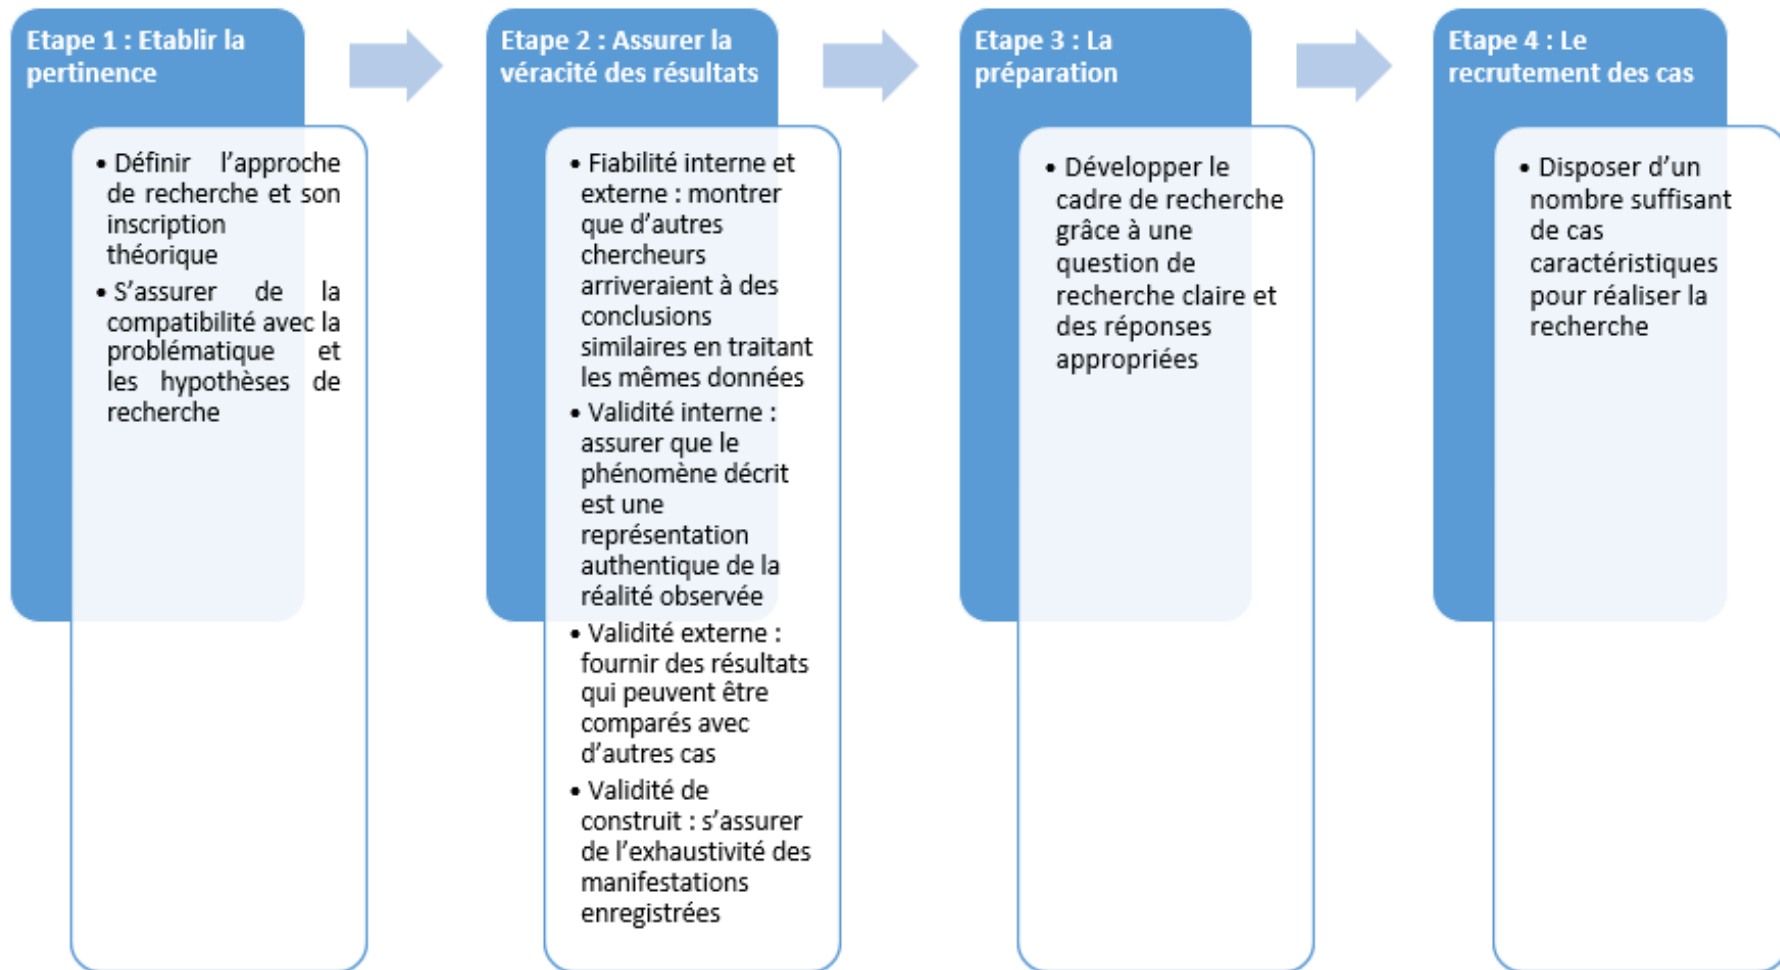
Etape 1 : Etablir la pertinence

• Définir l'approche de recherche et son inscription théorique
• S'assurer de la compatibilité avec la problématique et les hypothèses de recherche

Etape 2 : Assurer la véracité des résultats

• Fiabilité interne et externe : montrer que d'autres chercheurs arriveraient à des conclusions similaires en traitant les mêmes données
• Validité interne : assurer que le phénomène décrit est une représentation authentique de la réalité observée
• Validité externe : fournir des résultats qui peuvent être comparés avec d'autres cas
• Validité de construit : s'assurer de l'exhaustivité des manifestations enregistrées

Etape 3 : La préparation

• Développer le cadre de recherche grâce à une question de recherche claire et des réponses appropriées

Etape 4 : Le recrutement des cas

• Disposer d'un nombre suffisant de cas caractéristiques pour réaliser la recherche